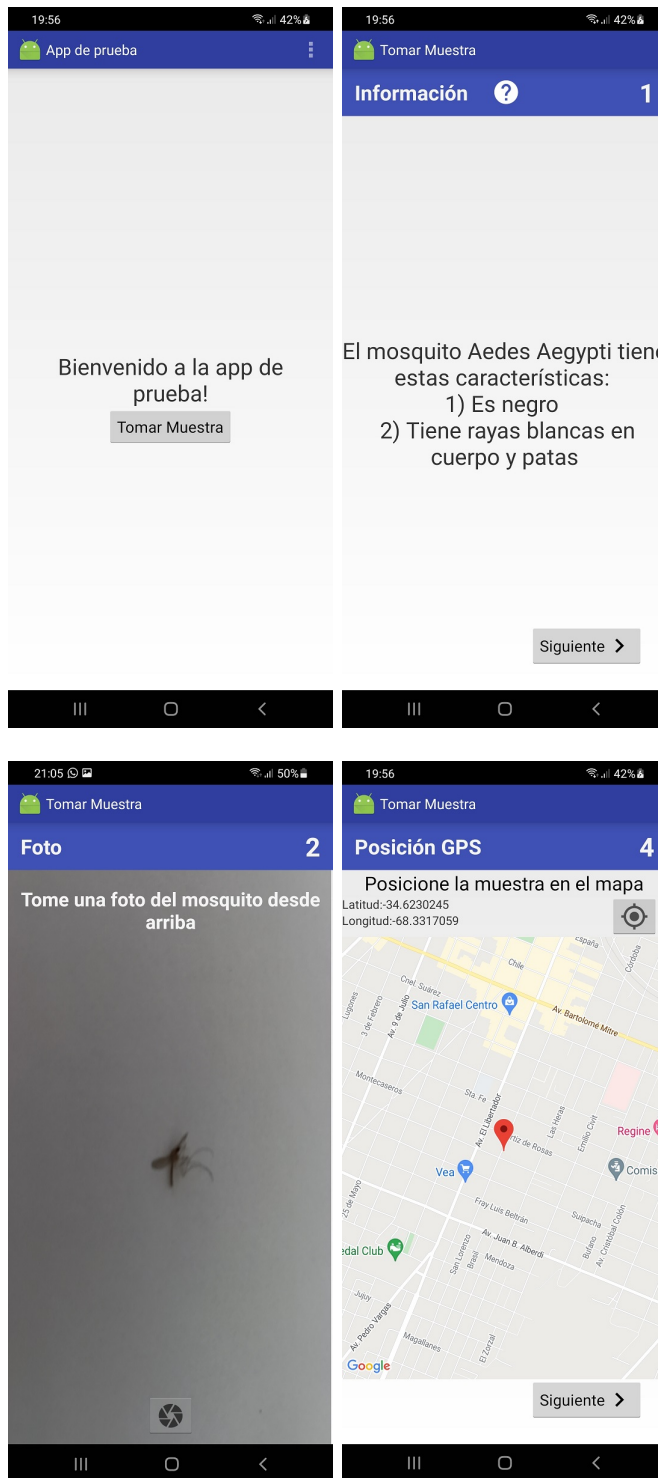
19:56 42%

App de prueba

Bienvenido a la app de prueba!

Tomar Muestra

19:56 42%

Tomar Muestra

Información ? 1

El mosquito Aedes Aegypti tien estas características:
1) Es negro
2) Tiene rayas blancas en cuerpo y patas

Siguiente >

21:05 50%

Tomar Muestra

Foto 2

Tome una foto del mosquito desde arriba

19:56 42%

Tomar Muestra

Posición GPS 4

Posicione la muestra en el mapa

Latitud:-34.6230245
Longitud:-68.3317059

España
Córdoba
Chile
Cnel. Suárez
San Rafael Centro
Lugones
3 de Febrero
Av. 9 de Julio
Av. Bartolomé Mitre
Montecaseros
Sta. Fe
Av. El Libertador
Las Heras
Emilio Civit
Regine
Ortiz de Rosas
Comis
Vea
25 de Mayo
Fray Luis Beltrán
Suipacha
Av. Cristóbal Colón
Bulnes
Av. Juan B. Alberdi
edal Club
San Lorenzo
Brasil
Mendoza
Jujuy
Av. Pedro Vargas
Magallanes
El Zonda
Google

Siguiente >